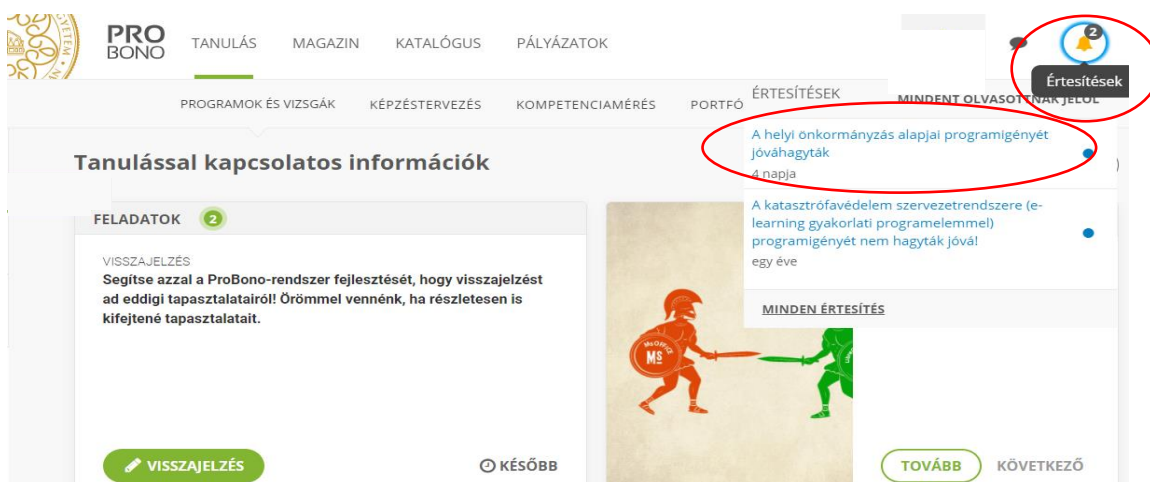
PRO BONO

TANULÁS MAGAZIN KATALÓGUS PÁLYÁZATOK

2

Értesítések

PROGRAMOK ÉS VIZSGÁK KÉPZÉSTERVEZÉS KOMPETENCIAMÉRÉS PORTFÓ

ÉRTESÍTÉSEK

MINDENT OLVASOTTNAK JELÖL

A helyi önkormányzás alapjai programigényét jóváhagyták

4 napja

A katasztrófavédelem szervezetrendszere (e-learning gyakorlati programelemmel) programigényét nem hagyták jóvá!

egy éve

MINDEN ÉRTESÍTÉS

Tanulással kapcsolatos információk

FELADATOK 2

VISSZAJELZÉS

Segítse azzal a ProBono-rendszer fejlesztését, hogy visszajelzést ad eddigi tapasztalatairól! Örömmel vennénk, ha részletesen is kifejtené tapasztalatait.

MS

VISSZAJELZÉS

KÉSŐBB

TOVÁBB

KÖVETKEZŐ